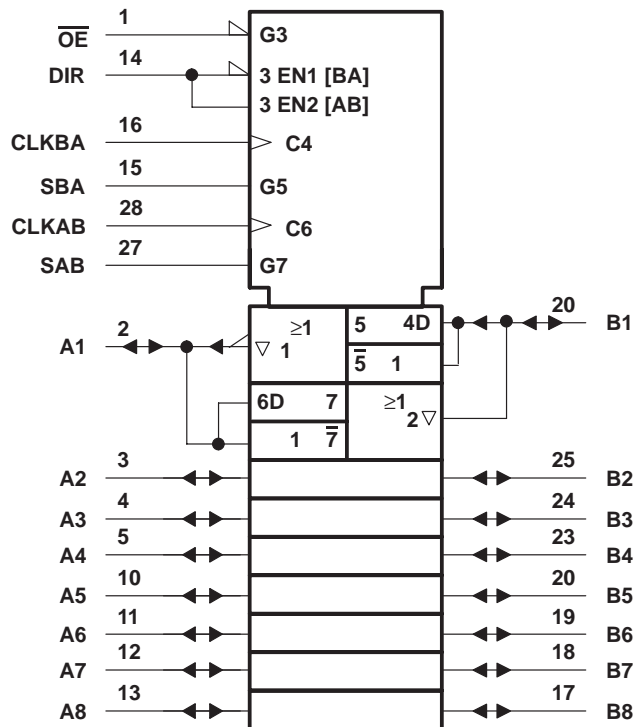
1
$\overline{OE}$
G3
14
DIR
3 EN1 [BA]
3 EN2 [AB]
16
CLKBA
C4
15
SBA
G5
28
CLKAB
C6
27
SAB
G7

2
A1
$\geq$1
$\triangledown$ 1
5
4D
$\overline{5}$
1
20
B1
6D
7
1
$\overline{7}$
$\geq$1
2 $\triangledown$

3
A2
25
B2
4
A3
24
B3
5
A4
23
B4
10
A5
20
B5
11
A6
19
B6
12
A7
18
B7
13
A8
17
B8